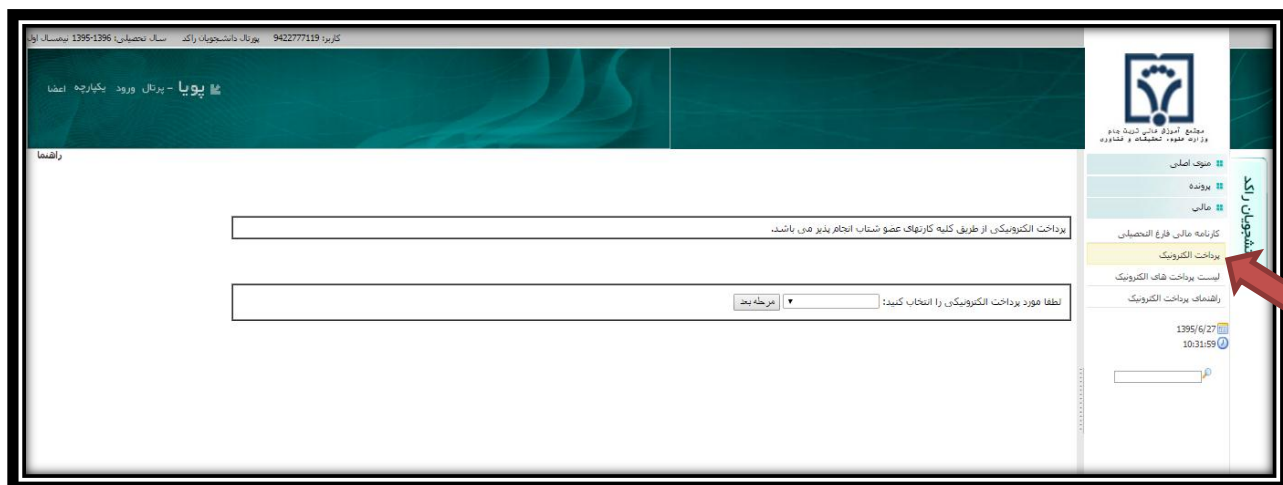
کاربر: 9422777119 پورتال دانشجویان راکد سال تحصیلی: 1396-1395 نیمسال اول

پویا - پرتال ورود یکپارچه اعضا

مجتمع آموزش عالی تربت جام
وزارت علوم، تحقیقات و فناوری

دانشجویان راکد

راهنما

منوی اصلی
پرونده
مالی
کارنامه مالی فارغ التحصیلی
پرداخت الکترونیک
لیست پرداخت های الکترونیک
راهنمای پرداخت الکترونیک

1395/6/27
10:31:59

پرداخت الکترونیکی از طریق کلیه کارتهای عضو شتاب انجام پذیر می باشد.

لطفا مورد پرداخت الکترونیکی را انتخاب کنید: مرحله بعد